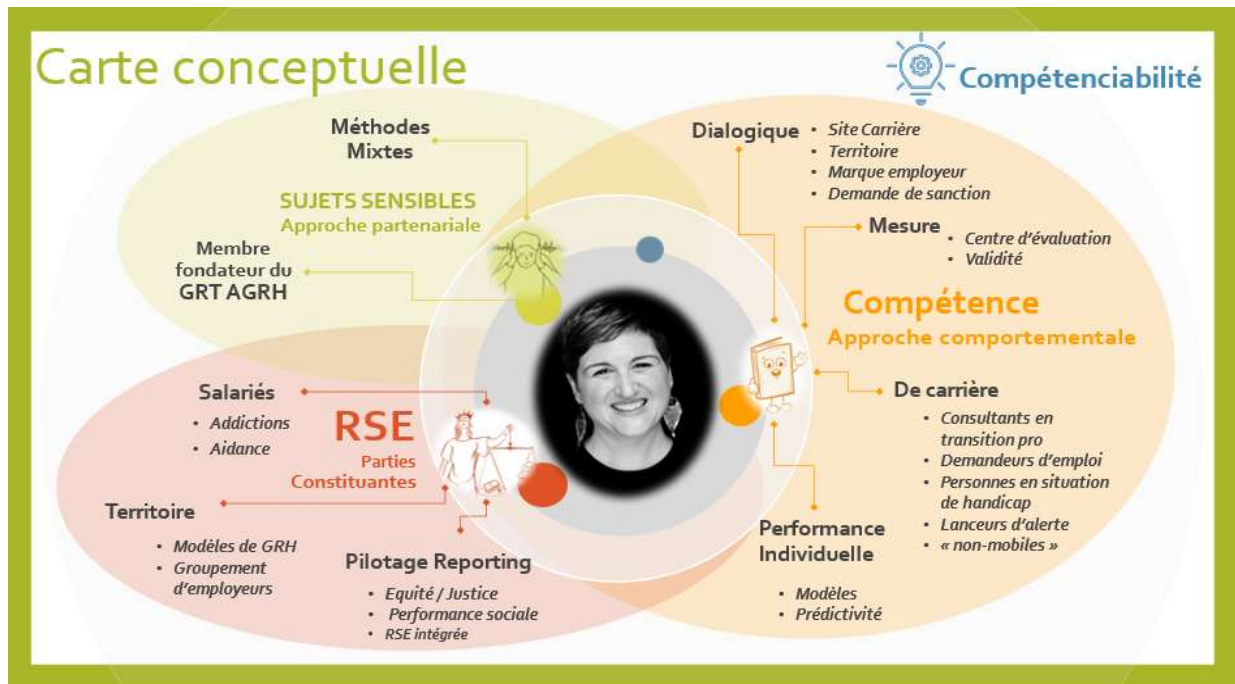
Carte conceptuelle

Compétenciabilité

Méthodes Mixtes

SUJETS SENSIBLES
Approche partenariale

Membre fondateur du GRT AGRH

Dialogique
• Site Carrière
• Territoire
• Marque employeur
• Demande de sanction

Mesure
• Centre d'évaluation
• Validité

Compétence
Approche comportementale

De carrière
• Consultants en transition pro
• Demandeurs d'emploi
• Personnes en situation de handicap
• Lanceurs d'alerte
• « non-mobiles »

Performance Individuelle
• Modèles
• Prédictivité

Salariés
• Addictions
• Aidance

RSE
Parties Constituantes

Territoire
• Modèles de GRH
• Groupement d'employeurs

Pilotage Reporting
• Equité / Justice
• Performance sociale
• RSE intégrée